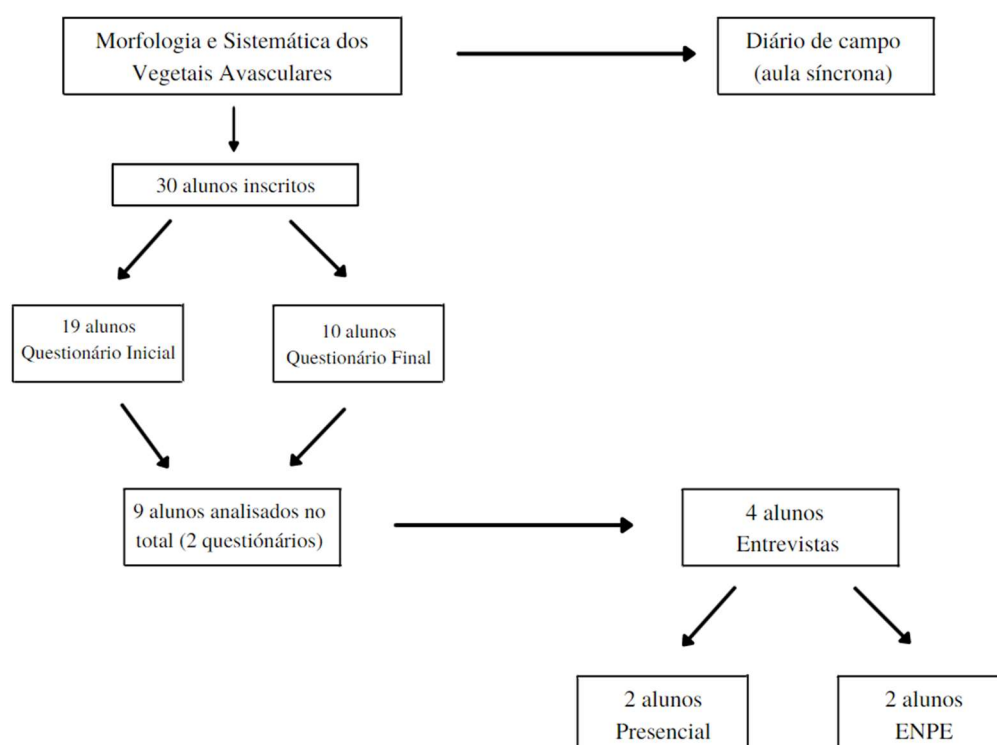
Morfologia e Sistemática dos Vegetais Avasculares

Diário de campo (aula síncrona)

30 alunos inscritos

19 alunos Questionário Inicial

10 alunos Questionário Final

9 alunos analisados no total (2 questionários)

4 alunos Entrevistas

2 alunos Presencial

2 alunos ENPE